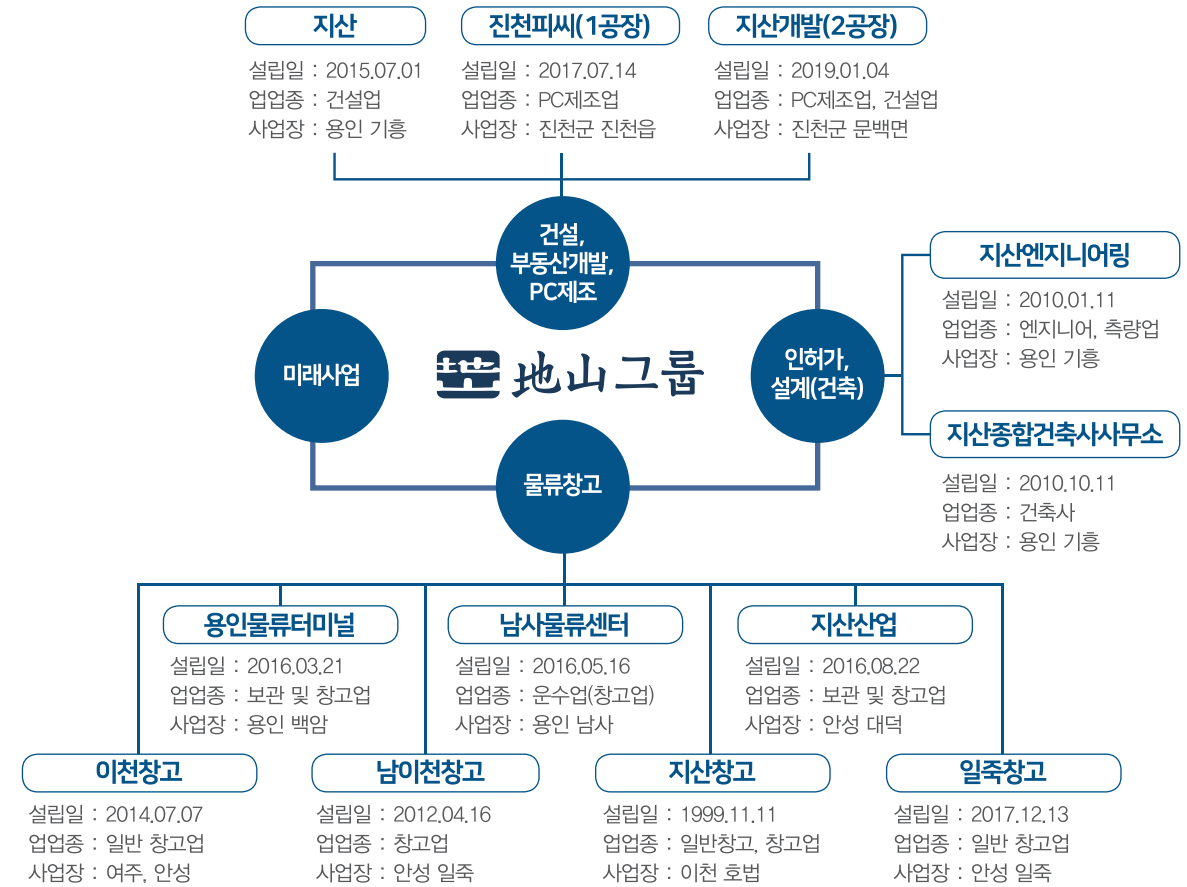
지산
설립일 : 2015.07.01
업업종 : 건설업
사업장 : 용인 기흥

진천피씨(1공장)
설립일 : 2017.07.14
업업종 : PC제조업
사업장 : 진천군 진천읍

지산개발(2공장)
설립일 : 2019.01.04
업업종 : PC제조업, 건설업
사업장 : 진천군 문백면

건설, 부동산개발, PC제조

지산엔지니어링
설립일 : 2010.01.11
업업종 : 엔지니어, 측량업
사업장 : 용인 기흥

미래사업

地山그룹

인허가, 설계(건축)

지산종합건축사사무소
설립일 : 2010.10.11
업업종 : 건축사
사업장 : 용인 기흥

물류창고

용인물류터미널
설립일 : 2016.03.21
업업종 : 보관 및 창고업
사업장 : 용인 백암

남사물류센터
설립일 : 2016.05.16
업업종 : 운수업(창고업)
사업장 : 용인 남사

지산산업
설립일 : 2016.08.22
업업종 : 보관 및 창고업
사업장 : 안성 대덕

이천창고
설립일 : 2014.07.07
업업종 : 일반 창고업
사업장 : 여주, 안성

남이천창고
설립일 : 2012.04.16
업업종 : 창고업
사업장 : 안성 일죽

지산창고
설립일 : 1999.11.11
업업종 : 일반창고, 창고업
사업장 : 이천 호법

일죽창고
설립일 : 2017.12.13
업업종 : 일반 창고업
사업장 : 안성 일죽